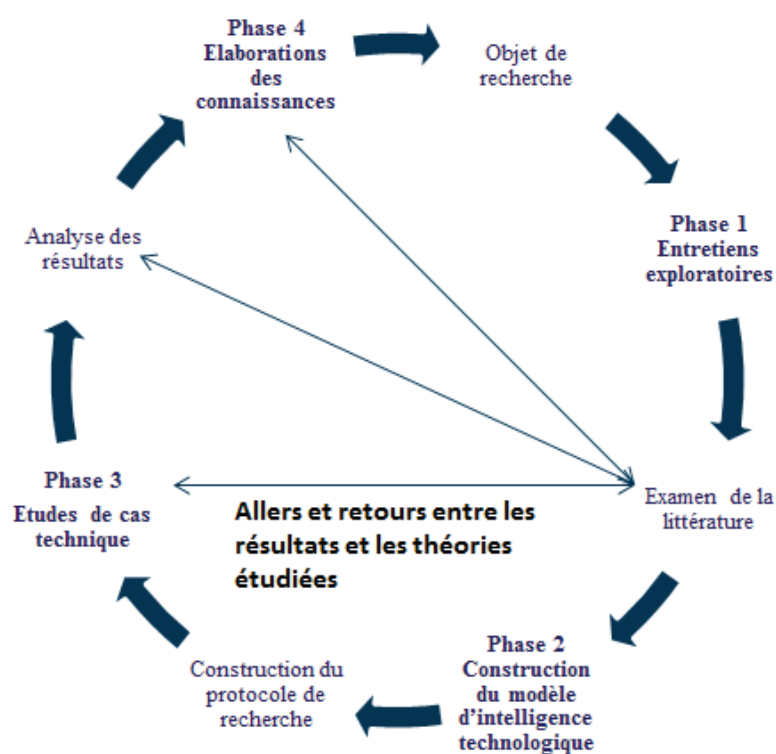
Phase 4
Elaborations des connaissances

Objet de recherche

Phase 1
Entretiens exploratoires

Examen de la littérature

Phase 2
Construction du modèle d'intelligence technologique

Construction du protocole de recherche

Phase 3
Etudes de cas technique

Analyse des résultats

Allers et retours entre les résultats et les théories étudiées